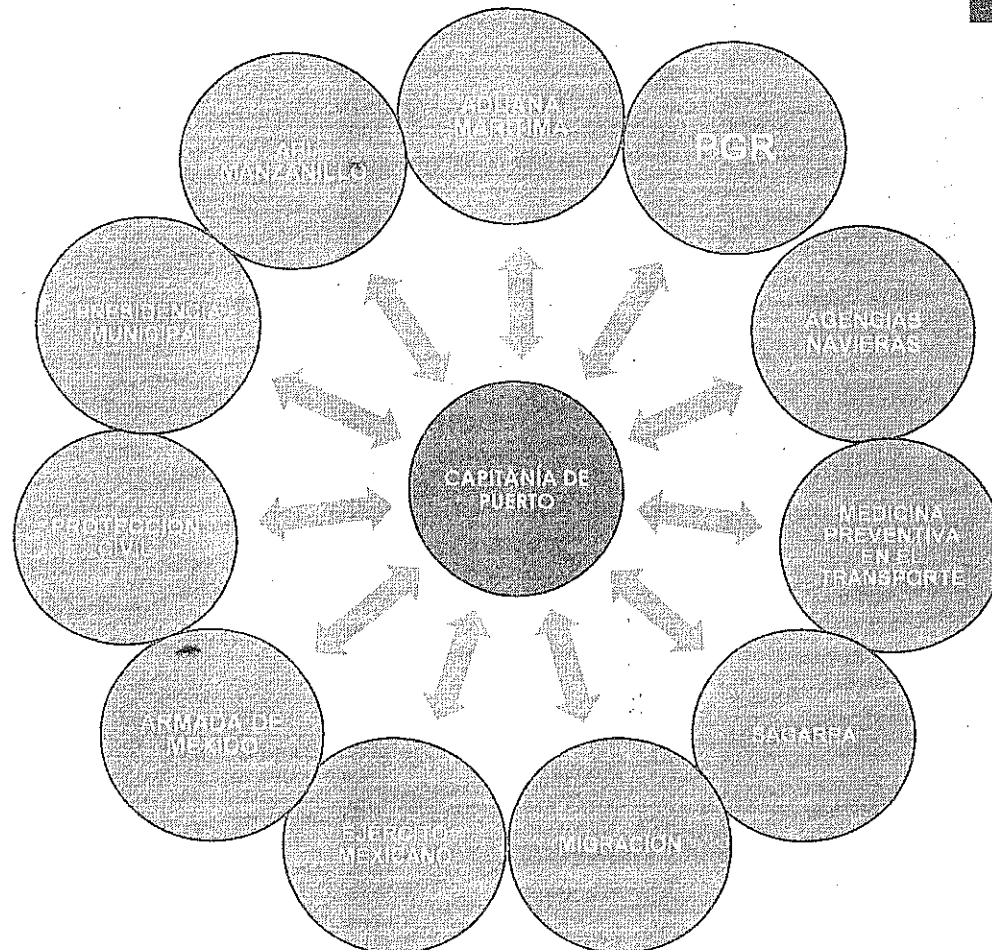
ADUANA MARITIMA

PGR

AGENCIAS NAVIERAS

MEDICINA PREVENTIVA EN EL TRANSPORTE

SAGARPA

MIGRACIÓN

EJERCITO MEXICANO

ARMADA DE MEXICO

PROTECCION CIVIL

PRESIDENCIA MUNICIPAL

API MANZANILLO

CAPITANÍA DE PUERTO